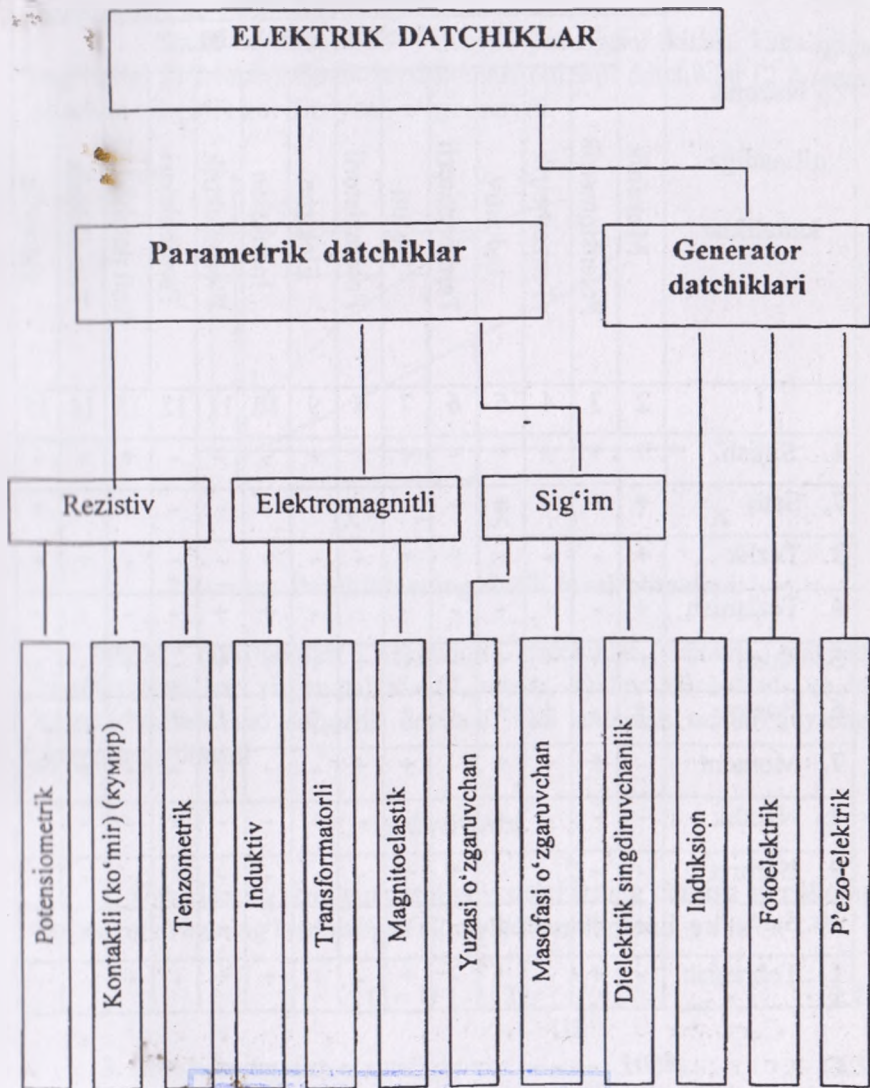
ELEKTRIK DATCHIKLAR

Parametrik datchiklar

Generator datchiklari

Rezistiv

Elektromagnitli

Sig'im

Potensiometrik

Kontaktli (ko'mir) (кумир)

Tenzometrik

Induktiv

Transformatorli

Magnitoelastik

Yuzasi o'zgaruvchan

Masofasi o'zgaruvchan

Dielektrik singdiruvchanlik

Induksion

Fotoelektrik

P'ezo-elektrik